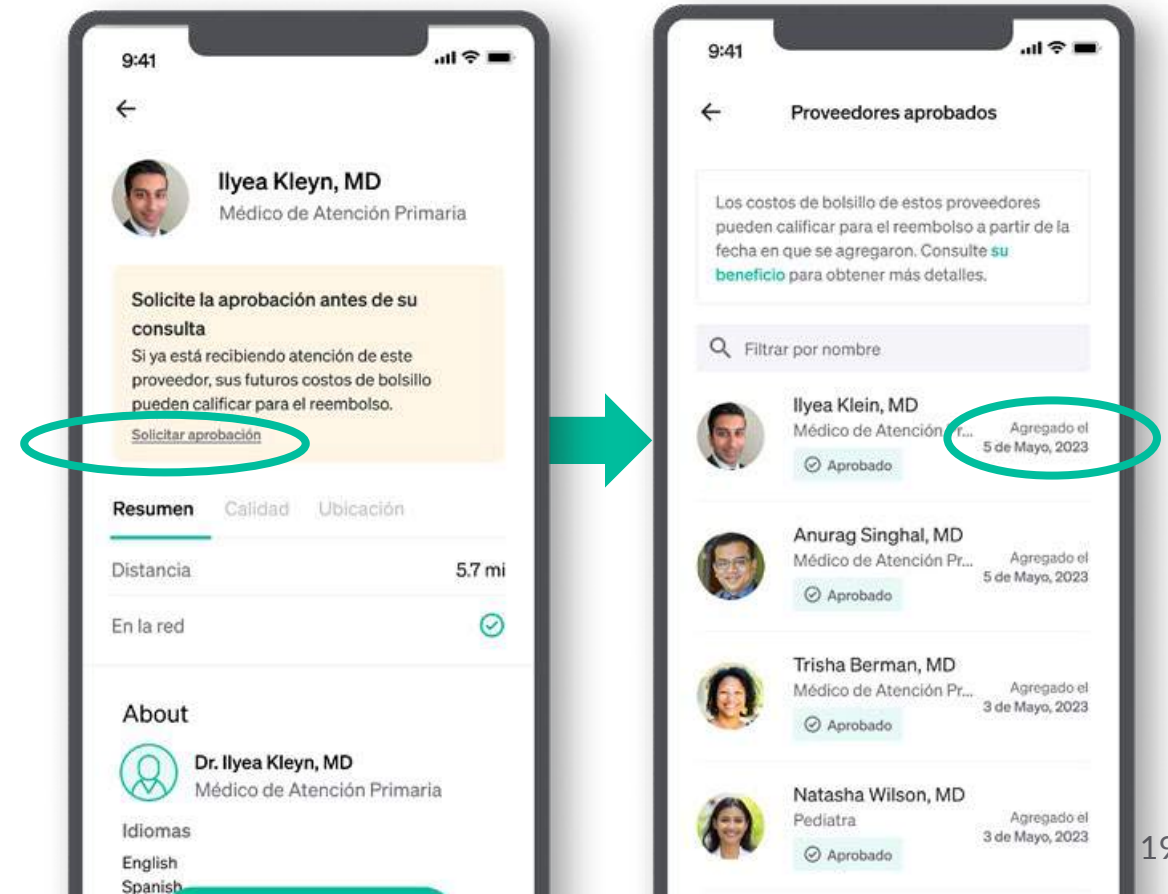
9:41

←

Ilyea Kleyn, MD
Médico de Atención Primaria

Solicite la aprobación antes de su consulta
Si ya está recibiendo atención de este proveedor, sus futuros costos de bolsillo pueden calificar para el reembolso.
Solicitar aprobación

Resumen Calidad Ubicación

Distancia 5.7 mi

En la red

About

Dr. Ilyea Kleyn, MD
Médico de Atención Primaria

Idiomas
English
Spanish

9:41

← Proveedores aprobados

Los costos de bolsillo de estos proveedores pueden calificar para el reembolso a partir de la fecha en que se agregaron. Consulte su beneficio para obtener más detalles.

Filtrar por nombre

Ilyea Klein, MD
Médico de Atención Pr...
Aprobado
Agregado el 5 de Mayo, 2023

Anurag Singhal, MD
Médico de Atención Pr...
Aprobado
Agregado el 5 de Mayo, 2023

Trisha Berman, MD
Médico de Atención Pr...
Aprobado
Agregado el 3 de Mayo, 2023

Natasha Wilson, MD
Pediatra
Aprobado
Agregado el 3 de Mayo, 2023

19